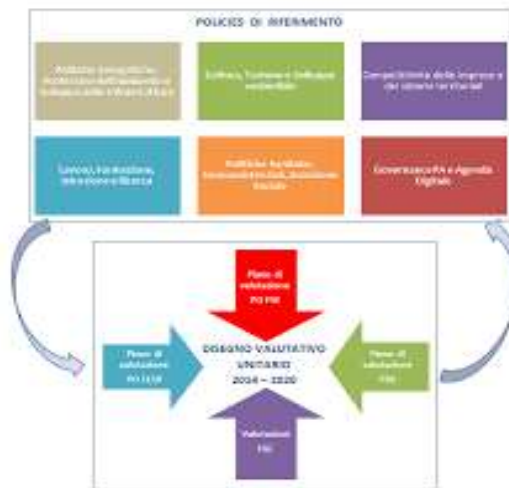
POLICIES DI RIFERIMENTO

Politiche energetiche, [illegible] dell'ambiente e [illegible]

Cultura, Turismo e Sviluppo sostenibile

Competitività delle imprese e dei sistemi territoriali

Lavoro, Formazione, Istruzione e Ricerca

Politiche Sanitarie, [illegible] Sociale

Governance PA e Agenda Digitale

Piano di valutazione PO FSE

DISEGNO VALUTATIVO UNITARIO 2014 – 2020

Piano di valutazione PO FESR

Piano di valutazione FSC

Valutazioni FSC